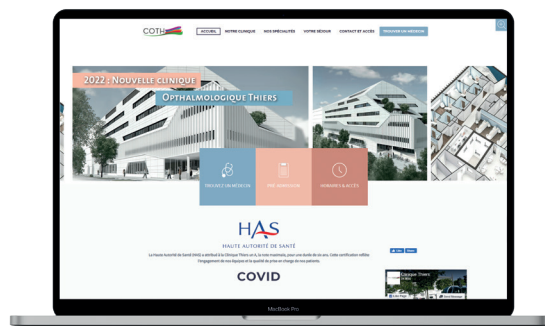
COTH

ACCUEIL NOTRE CLINIQUE NOS SPÉCIALITÉS VOTRE SÉJOUR CONTACT ET ACCÈS TROUVER UN MÉDECIN

2022 : NOUVELLE CLINIQUE
OPTHALMOLOGIQUE THIERS

TROUVEZ UN MÉDECIN

PRÉ-ADMISSION

HORAIRES & ACCÈS

HAS
HAUTE AUTORITÉ DE SANTÉ

La Haute Autorité de Santé (HAS) a attribué à la Clinique Thiers un A, la note maximale, pour une durée de six ans. Cette certification reflète l'engagement de nos équipes et la qualité de prise en charge de nos patients.

COVID

Clinique Thiers

MacBook Pro